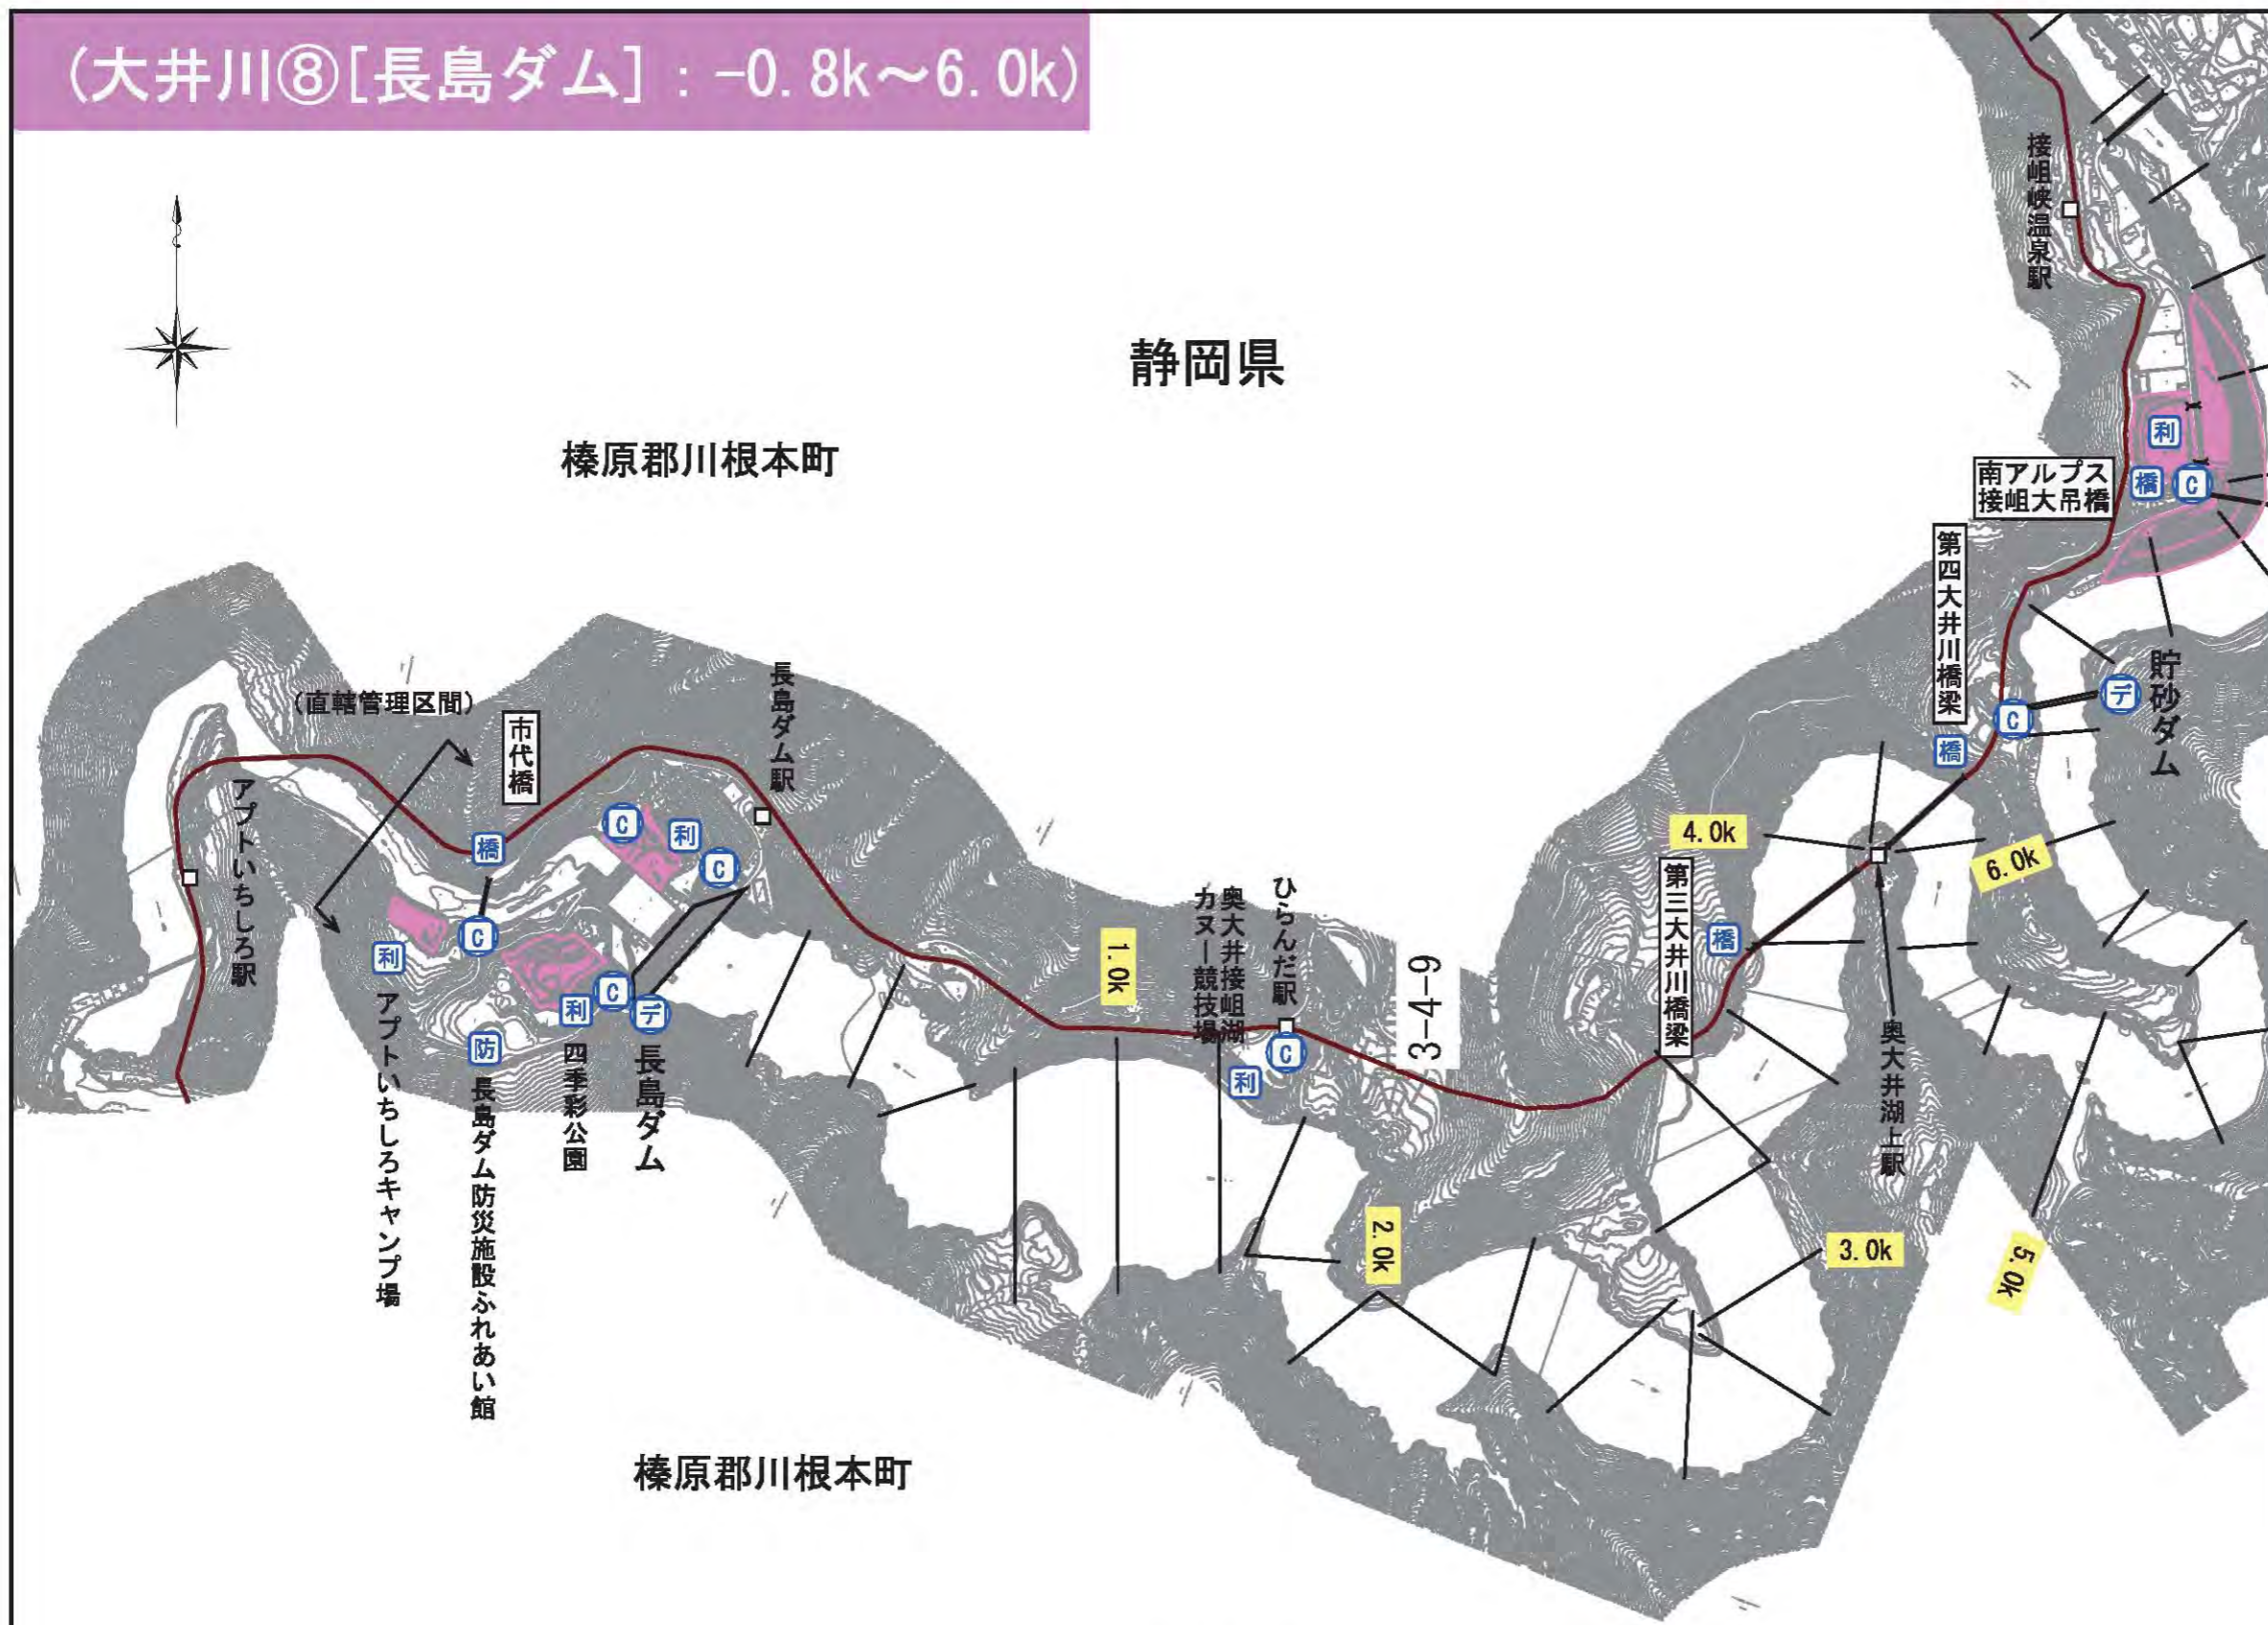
(大井川⑧[長島ダム]:-0.8k~6.0k)

静岡県

榛原郡川根本町

接岨峡温泉駅

利
南アルプス接岨大吊橋
橋
C

第四大井川橋梁

貯砂ダム
デ
C
橋

(直轄管理区間)
市代橋
長島ダム駅

アプトいちしろ駅
橋
C
利
C
C
利
利
C
デ
防

アプトいちしろキャンプ場
長島ダム防災施設ふれあい館
四季彩公園
長島ダム

1.0k
奥大井接岨湖カヌー競技場
ひらんだ駅
C
利
3-4-9

4.0k
第三大井川橋梁
橋
6.0k
奥大井湖上駅

2.0k
3.0k
5.0k

榛原郡川根本町